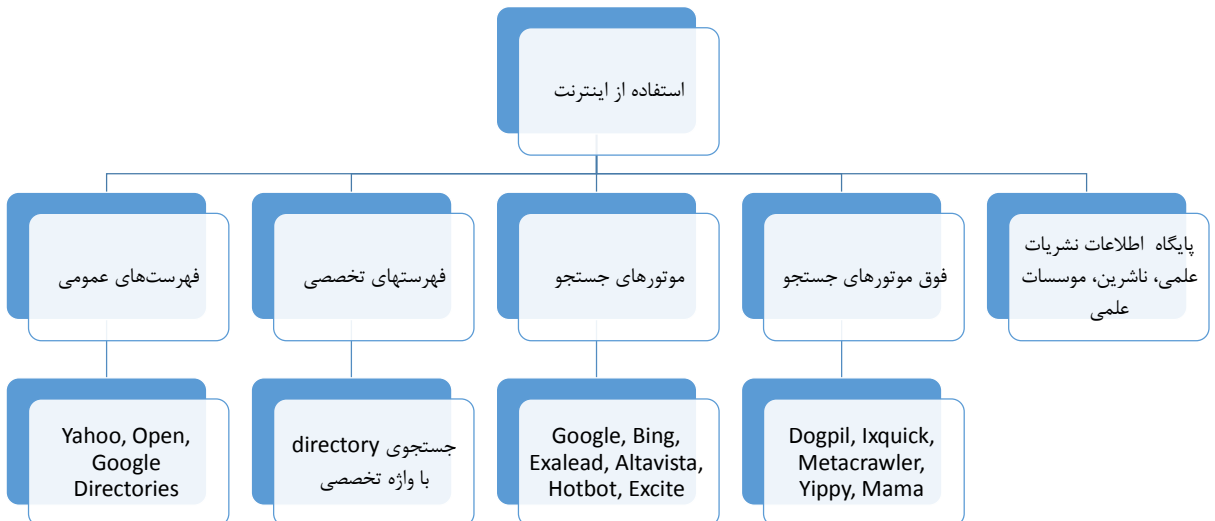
استفاده از اینترنت

فهرست‌های عمومی

فهرستهای تخصصی

موتورهای جستجو

فوق موتورهای جستجو

پایگاه اطلاعات نشریات علمی، ناشرین، موسسات علمی

Yahoo, Open, Google Directories

جستجوی directory با واژه تخصصی

Google, Bing, Exalead, Altavista, Hotbot, Excite

Dogpil, Ixquick, Metacrawler, Yippy, Mama